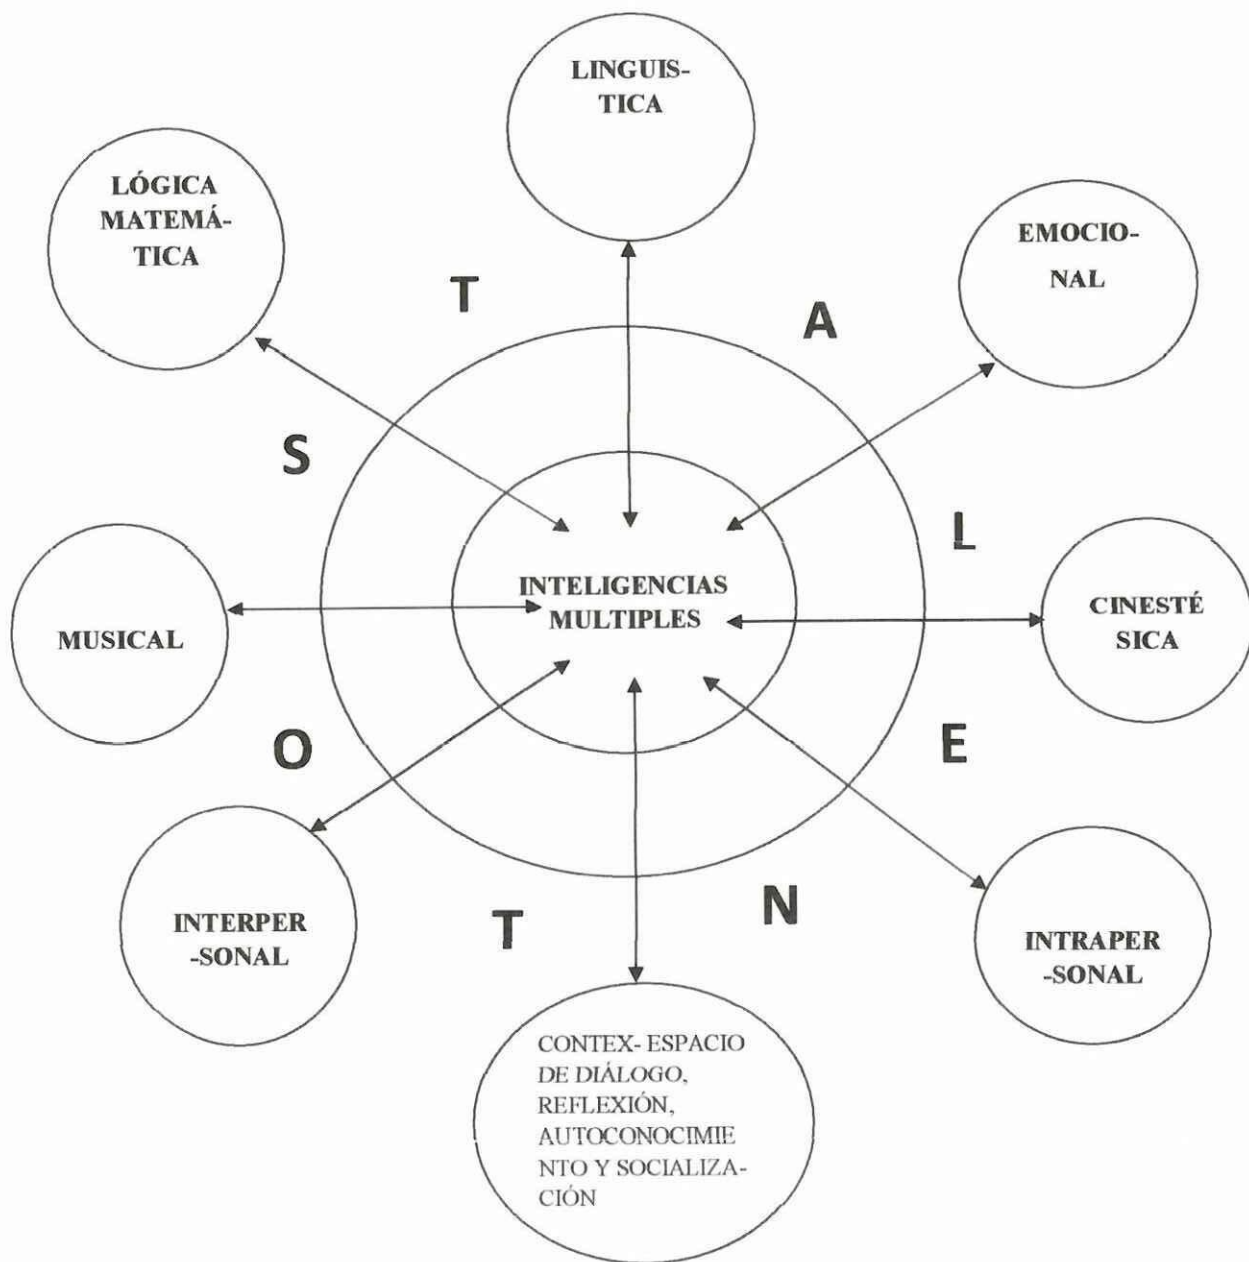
LINGUISTICA

LÓGICA MATEMÁTICA

EMOCIONAL

T

A

S

L

INTELIGENCIAS MULTIPLES

MUSICAL

CINESTÉSICA

O

E

INTERPERSONAL

T

N

INTRAPERSONAL

CONTEX- ESPACIO DE DIÁLOGO, REFLEXIÓN, AUTOCONOCIMIENTO Y SOCIALIZACIÓN